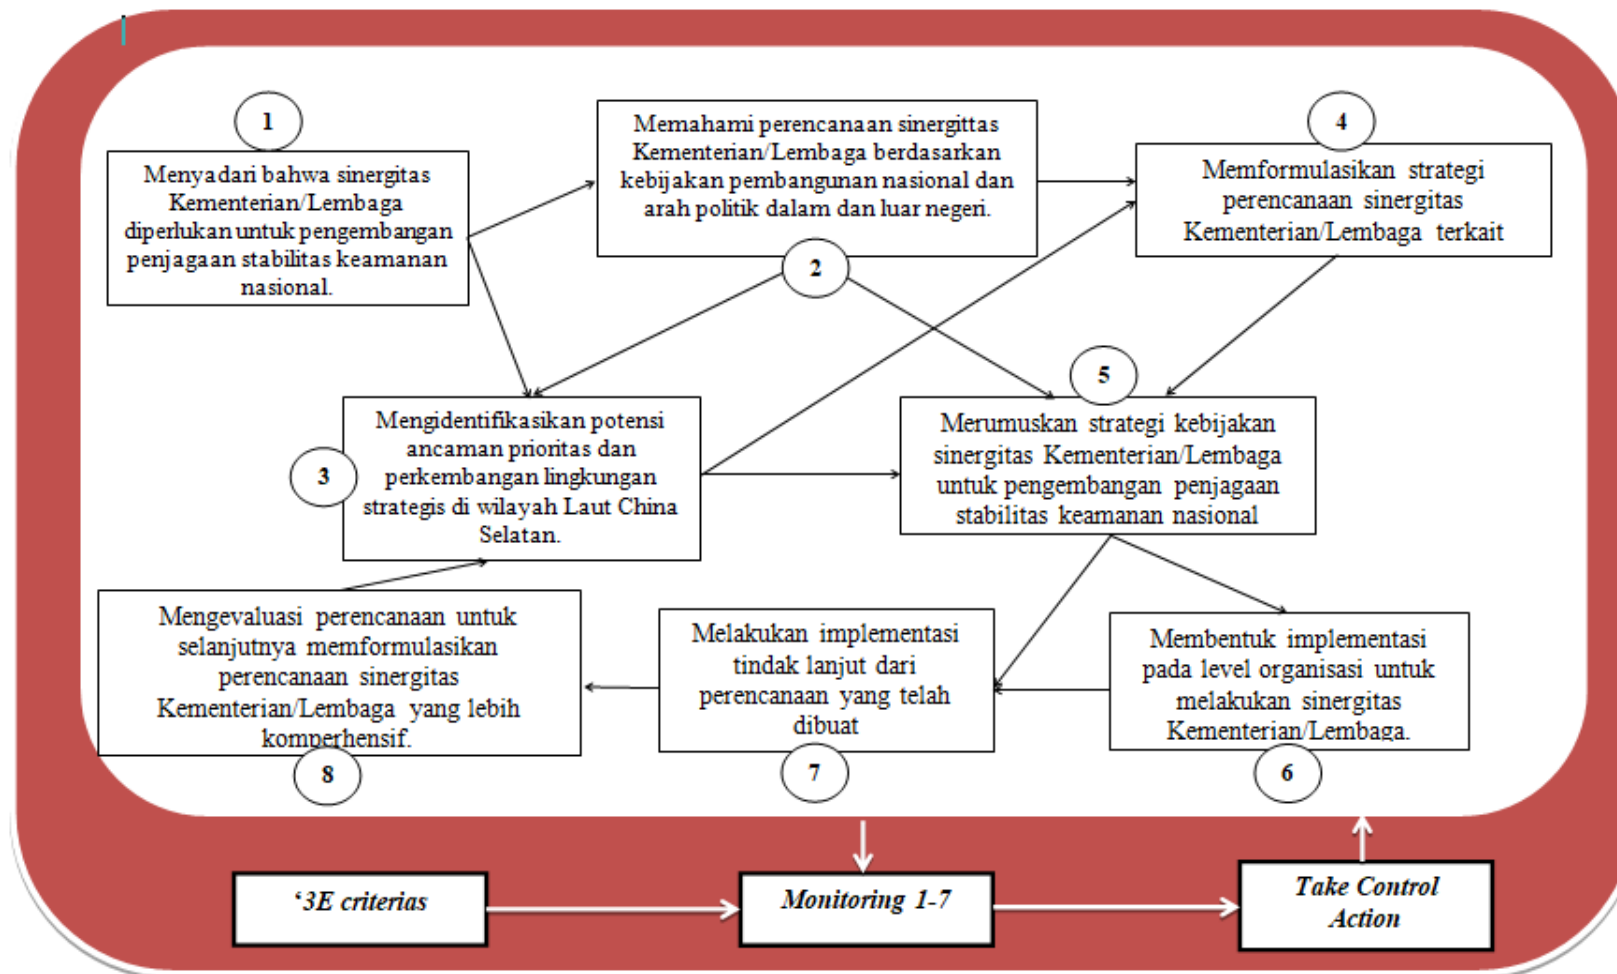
1

Menyadari bahwa sinergitas Kementerian/Lembaga diperlukan untuk pengembangan penjagaan stabilitas keamanan nasional.

Memahami perencanaan sinergittas Kementerian/Lembaga berdasarkan kebijakan pembangunan nasional dan arah politik dalam dan luar negeri.

2

4

Memformulasikan strategi perencanaan sinergitas Kementerian/Lembaga terkait

3

Mengidentifikasikan potensi ancaman prioritas dan perkembangan lingkungan strategis di wilayah Laut China Selatan.

5

Merumuskan strategi kebijakan sinergitas Kementerian/Lembaga untuk pengembangan penjagaan stabilitas keamanan nasional

Mengevaluasi perencanaan untuk selanjutnya memformulasikan perencanaan sinergitas Kementerian/Lembaga yang lebih komperhensif.

8

Melakukan implementasi tindak lanjut dari perencanaan yang telah dibuat

7

Membentuk implementasi pada level organisasi untuk melakukan sinergitas Kementerian/Lembaga.

6

‘3E criterias

Monitoring 1-7

Take Control Action